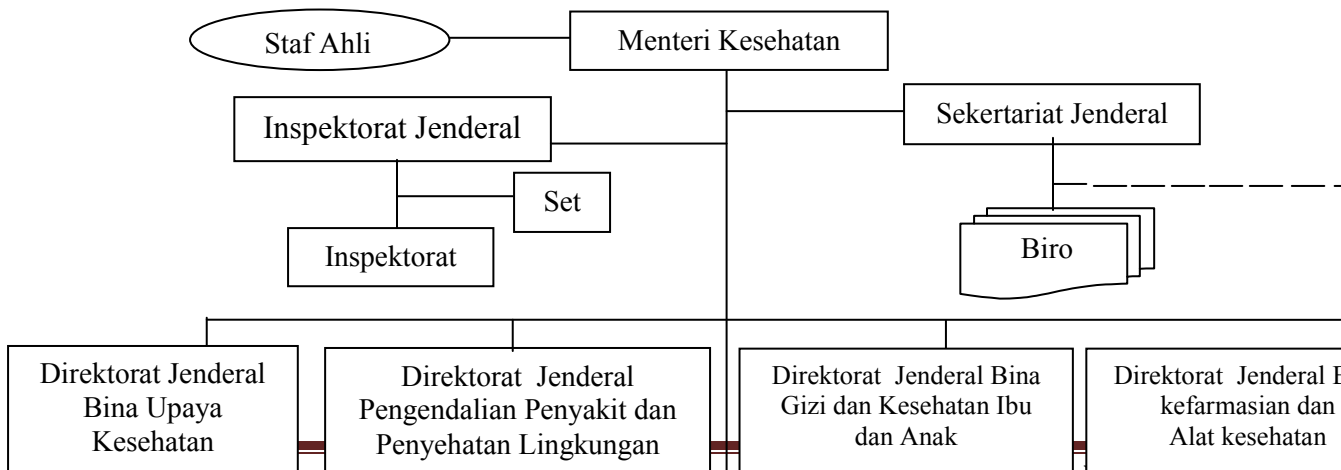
Staf Ahli

Menteri Kesehatan

Inspektorat Jenderal

Sekertariat Jenderal

Set

Inspektorat

Biro

Direktorat Jenderal Bina Upaya Kesehatan

Direktorat Jenderal Pengendalian Penyakit dan Penyehatan Lingkungan

Direktorat Jenderal Bina Gizi dan Kesehatan Ibu dan Anak

Direktorat Jenderal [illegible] kefarmasian dan Alat kesehatan